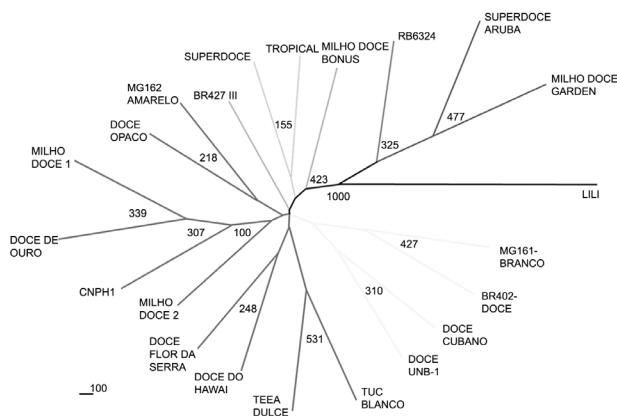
SUPERDOCE ARUBA

RB6324

TROPICAL

MILHO DOCE BONUS

SUPERDOCE

MILHO DOCE GARDEN

MG162 AMARELO

BR427 III

155

477

DOCE OPACO

325

218

423

MILHO DOCE 1

1000

LILI

339

307

100

DOCE DE OURO

427

MG161-BRANCO

310

CNPH1

BR402-DOCE

MILHO DOCE 2

248

DOCE CUBANO

DOCE FLOR DA SERRA

531

DOCE UNB-1

DOCE DO HAWAI

100

TEEA DULCE

TUC BLANCO